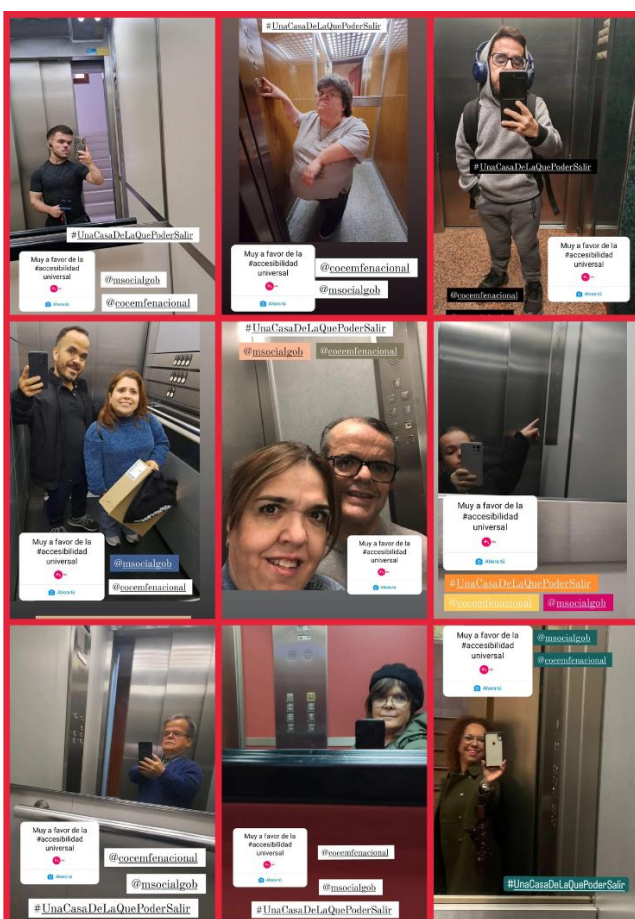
#UnaCasaDeLaQuePoderSalir
Muy a favor de la #accesibilidad universal
Ahora tú
@msocialgob
@cocemfenacional

#UnaCasaDeLaQuePoderSalir
Muy a favor de la #accesibilidad universal
Ahora tú
@cocemfenacional
@msocialgob

#UnaCasaDeLaQuePoderSalir
Muy a favor de la #accesibilidad universal
Ahora tú
@cocemfenacional

Muy a favor de la #accesibilidad universal
Ahora tú
@msocialgob
@cocemfenacional

#UnaCasaDeLaQuePoderSalir
@msocialgob
@cocemfenacional
Muy a favor de la #accesibilidad universal
Ahora tú

Muy a favor de la #accesibilidad universal
Ahora tú
#UnaCasaDeLaQuePoderSalir
@cocemfenacional
@msocialgob

Muy a favor de la #accesibilidad universal
Ahora tú
@cocemfenacional
@msocialgob
#UnaCasaDeLaQuePoderSalir

Muy a favor de la #accesibilidad universal
Ahora tú
@cocemfenacional
@msocialgob
#UnaCasaDeLaQuePoderSalir

Muy a favor de la #accesibilidad universal
Ahora tú
@msocialgob
@cocemfenacional
#UnaCasaDeLaQuePoderSalir